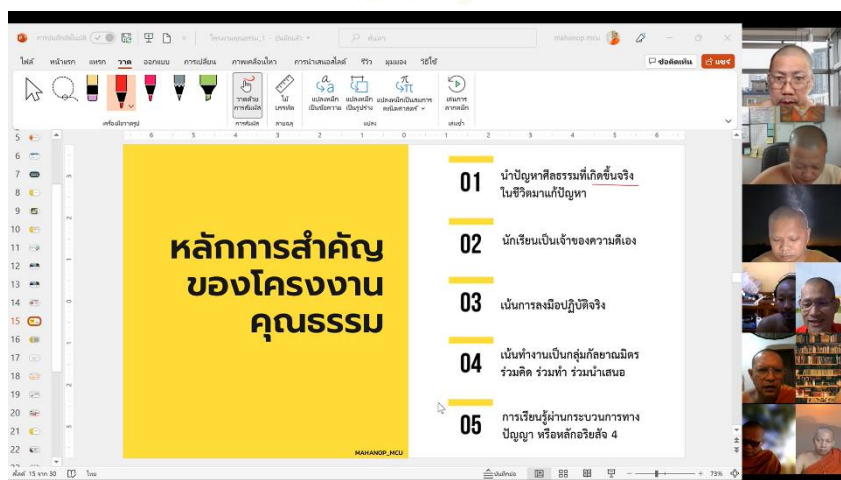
การบันทึกอัตโนมัติ โครงงานคุณธรรม_1 - บันทึกแล้ว ค้นหา mahanop mcu

ไฟล์ หน้าแรก แทรก วาด ออกแบบ การเปลี่ยน ภาพเคลื่อนไหว การนำเสนอสไลด์ รีวิว มุมมอง วิธีใช้ ข้อคิดเห็น แชร์

เครื่องมือวาดรูป วาดด้วยการสัมผัส ไม้บรรทัด แปลงหมึกเป็นข้อความ แปลงหมึกเป็นรูปร่าง แปลงหมึกเป็นสมการคณิตศาสตร์ เล่นการลากหมึก การสัมผัส ลายฉลุ แปลง เล่นซ้ำ

หลักการสำคัญของโครงงานคุณธรรม

01 นำปัญหาศีลธรรมที่เกิดขึ้นจริงในชีวิตมาแก้ปัญหา

02 นักเรียนเป็นเจ้าของความดีเอง

03 เน้นการลงมือปฏิบัติจริง

04 เน้นทำงานเป็นกลุ่มกัลยาณมิตร ร่วมคิด ร่วมทำ ร่วมนำเสนอ

05 การเรียนรู้ผ่านกระบวนการทางปัญญา หรือหลักอริยสัจ 4

MAHANOP_MCU

สไลด์ 15 จาก 30 ไทย บันทึกย่อ 73%